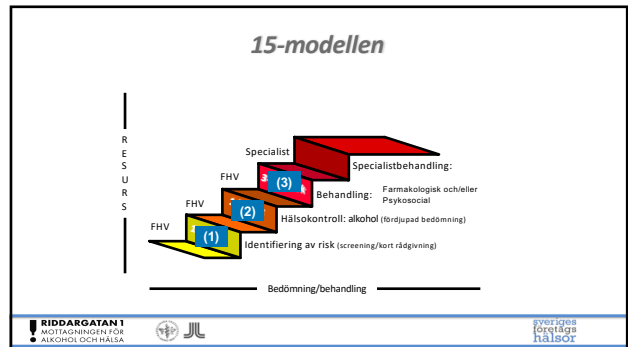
15-modellen

R
E
S
U
R
S

Specialist
FHV
FHV
FHV

(3)
(2)
(1)

Specialistbehandling:
Behandling: Farmakologisk och/eller Psykosocial
Hälsokontroll: alkohol (fördjupad bedömning)
Identifiering av risk (screening/kort rådgivning)

Bedömning/behandling

RIDDARGATAN 1
MOTTAGNINGEN FÖR ALKOHOL OCH HÄLSA

sveriges företagshälsor